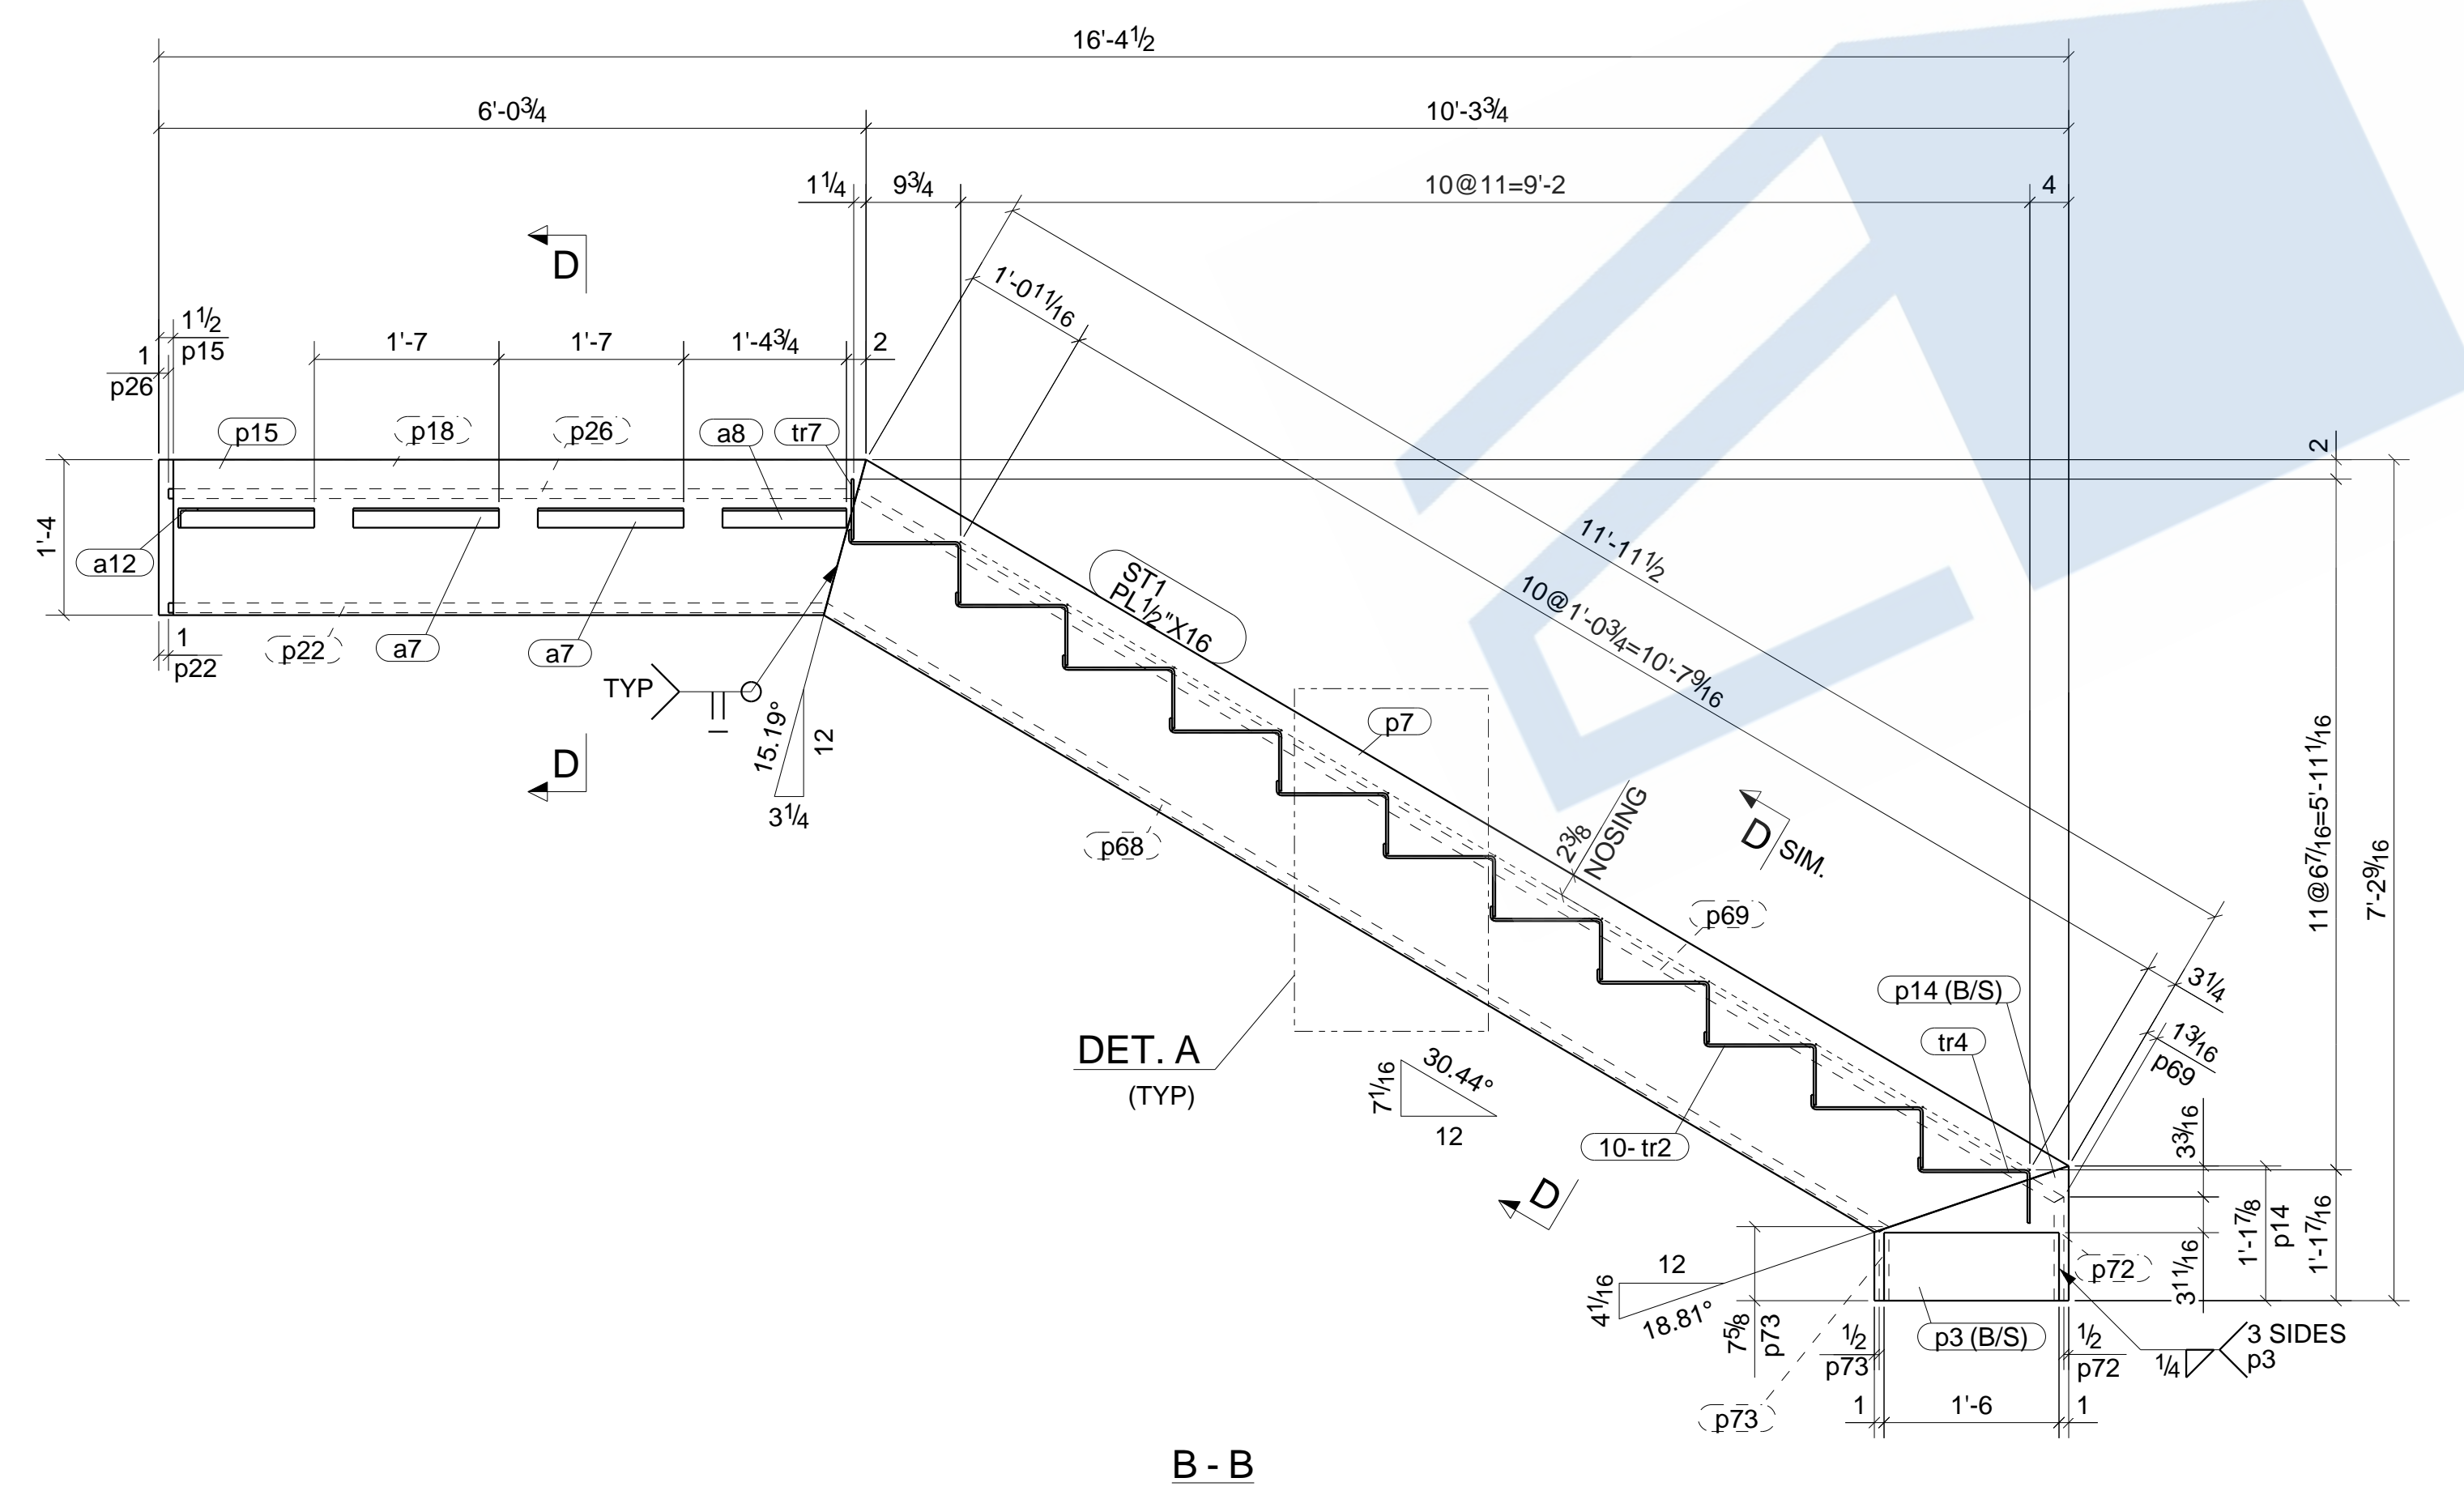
16'-4$\frac{1}{2}$

6'-0$\frac{3}{4}$

10'-3$\frac{3}{4}$

1$\frac{1}{4}$

9$\frac{3}{4}$

10@11=9'-2

4

D

1'-0$\frac{11}{16}$

1$\frac{1}{2}$

p15

1

p26

1'-7

1'-7

1'-4$\frac{3}{4}$

2

p15

p18

p26

a8

tr7

2

1'-4

a12

11'-11$\frac{1}{2}$

ST1
PL$\frac{1}{2}$"X16

10@1'-0$\frac{3}{4}$=10'-7$\frac{9}{16}$

1

p22

p22

a7

a7

TYP

15.19°

12

3$\frac{1}{4}$

D

p7

p68

2$\frac{3}{8}$
NOSING

D SIM.

p69

11@6$\frac{7}{16}$=5'-11$\frac{1}{16}$

7'-2$\frac{9}{16}$

3$\frac{1}{4}$

p14 (B/S)

1$\frac{3}{16}$

p69

tr4

DET. A

(TYP)

7$\frac{1}{16}$

30.44°

12

10- tr2

3$\frac{3}{16}$

D

1'-1$\frac{7}{8}$

p14

1'-1$\frac{7}{16}$

3$\frac{11}{16}$

p72

12

4$\frac{1}{16}$

18.81°

7$\frac{5}{8}$

p73

$\frac{1}{2}$

p73

p3 (B/S)

$\frac{1}{2}$

p72

$\frac{1}{4}$

3 SIDES
p3

p73

1

1'-6

1

B - B